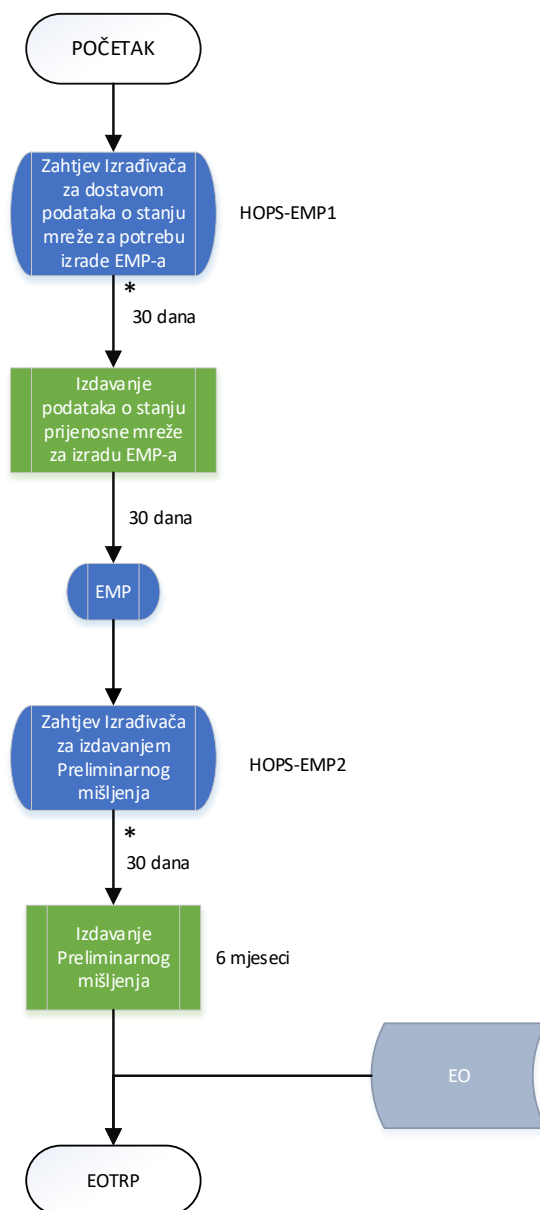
POČETAK

Zahtjev Izrađivača za dostavom podataka o stanju mreže za potrebu izrade EMP-a

HOPS-EMP1

*

30 dana

Izdavanje podataka o stanju prijenosne mreže za izradu EMP-a

30 dana

EMP

Zahtjev Izrađivača za izdavanjem Preliminarnog mišljenja

HOPS-EMP2

*

30 dana

Izdavanje Preliminarnog mišljenja

6 mjeseci

EO

EOTRP